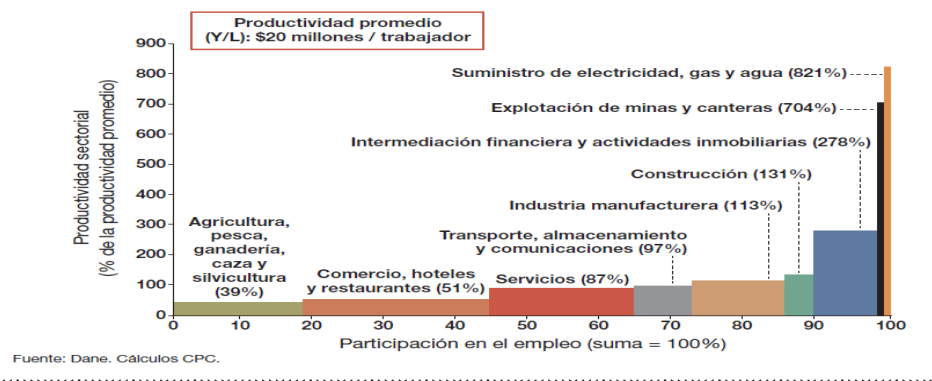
Productividad promedio
(Y/L): $20 millones / trabajador

Productividad sectorial
(% de la productividad promedio)

900
800
700
600
500
400
300
200
100
0

Suministro de electricidad, gas y agua (821%)
Explotación de minas y canteras (704%)
Intermediación financiera y actividades inmobiliarias (278%)
Construcción (131%)
Industria manufacturera (113%)
Transporte, almacenamiento y comunicaciones (97%)
Agricultura, pesca, ganadería, caza y silvicultura (39%)
Comercio, hoteles y restaurantes (51%)
Servicios (87%)

0 10 20 30 40 50 60 70 80 90 100
Participación en el empleo (suma = 100%)

Fuente: Dane. Cálculos CPC.